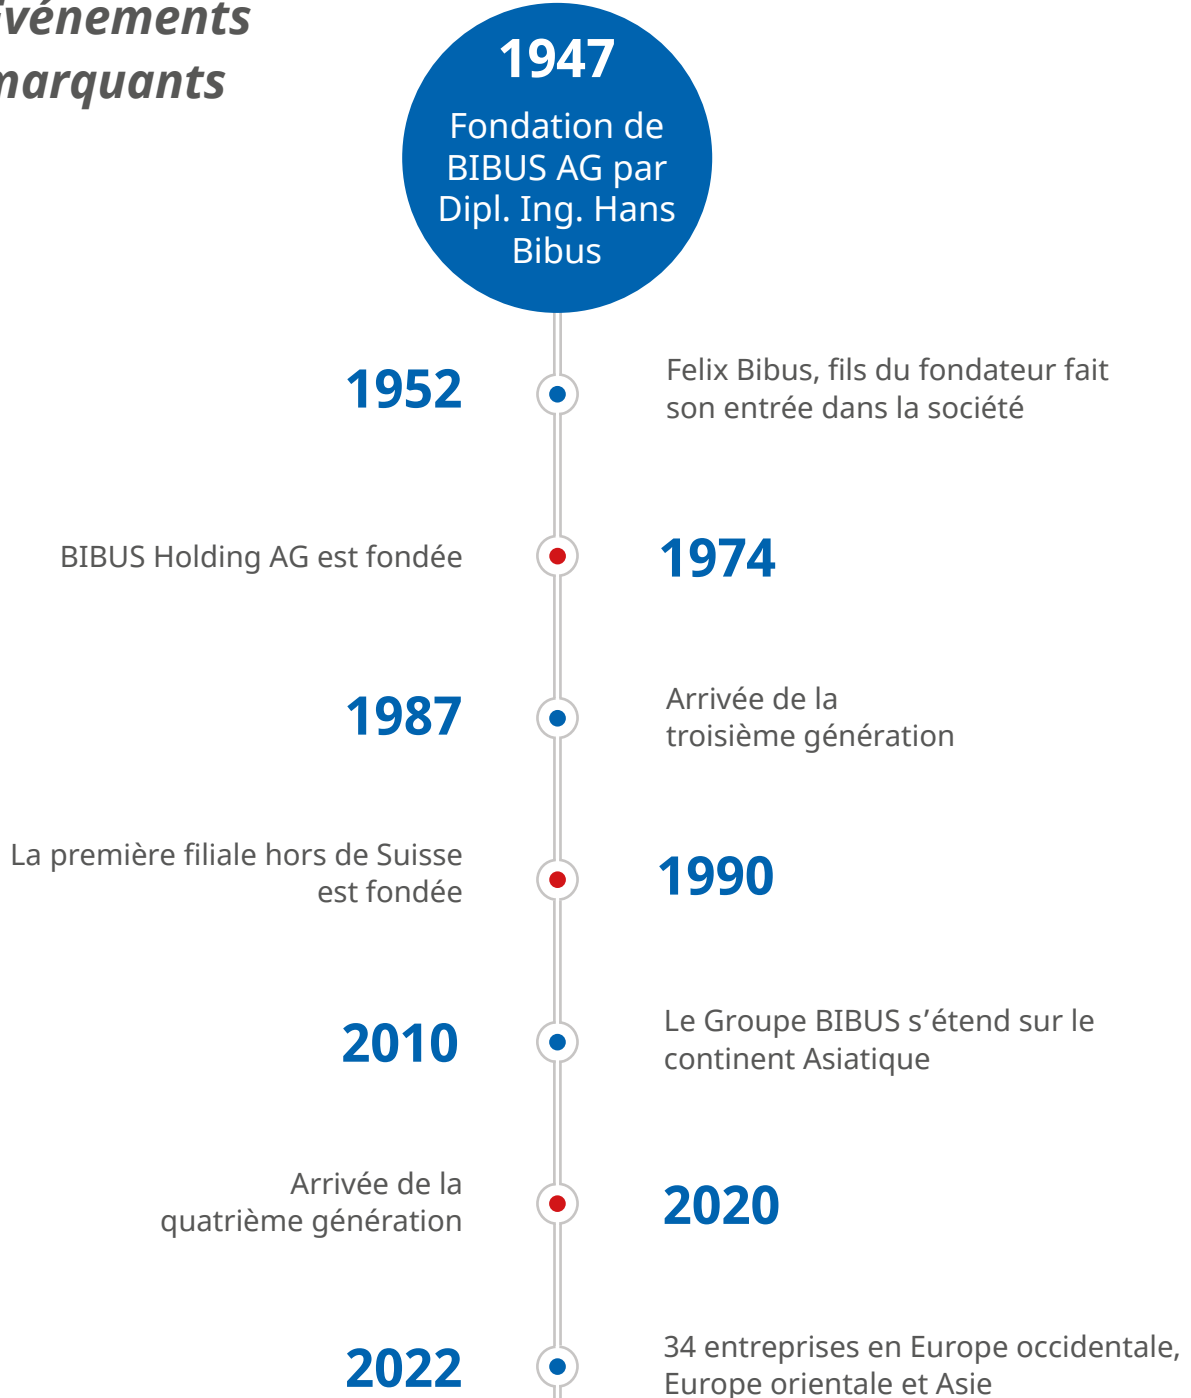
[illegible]vénements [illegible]marquants

1947
Fondation de BIBUS AG par Dipl. Ing. Hans Bibus

1952
Felix Bibus, fils du fondateur fait son entrée dans la société

BIBUS Holding AG est fondée
1974

1987
Arrivée de la troisième génération

La première filiale hors de Suisse est fondée
1990

2010
Le Groupe BIBUS s’étend sur le continent Asiatique

Arrivée de la quatrième génération
2020

2022
34 entreprises en Europe occidentale, Europe orientale et Asie